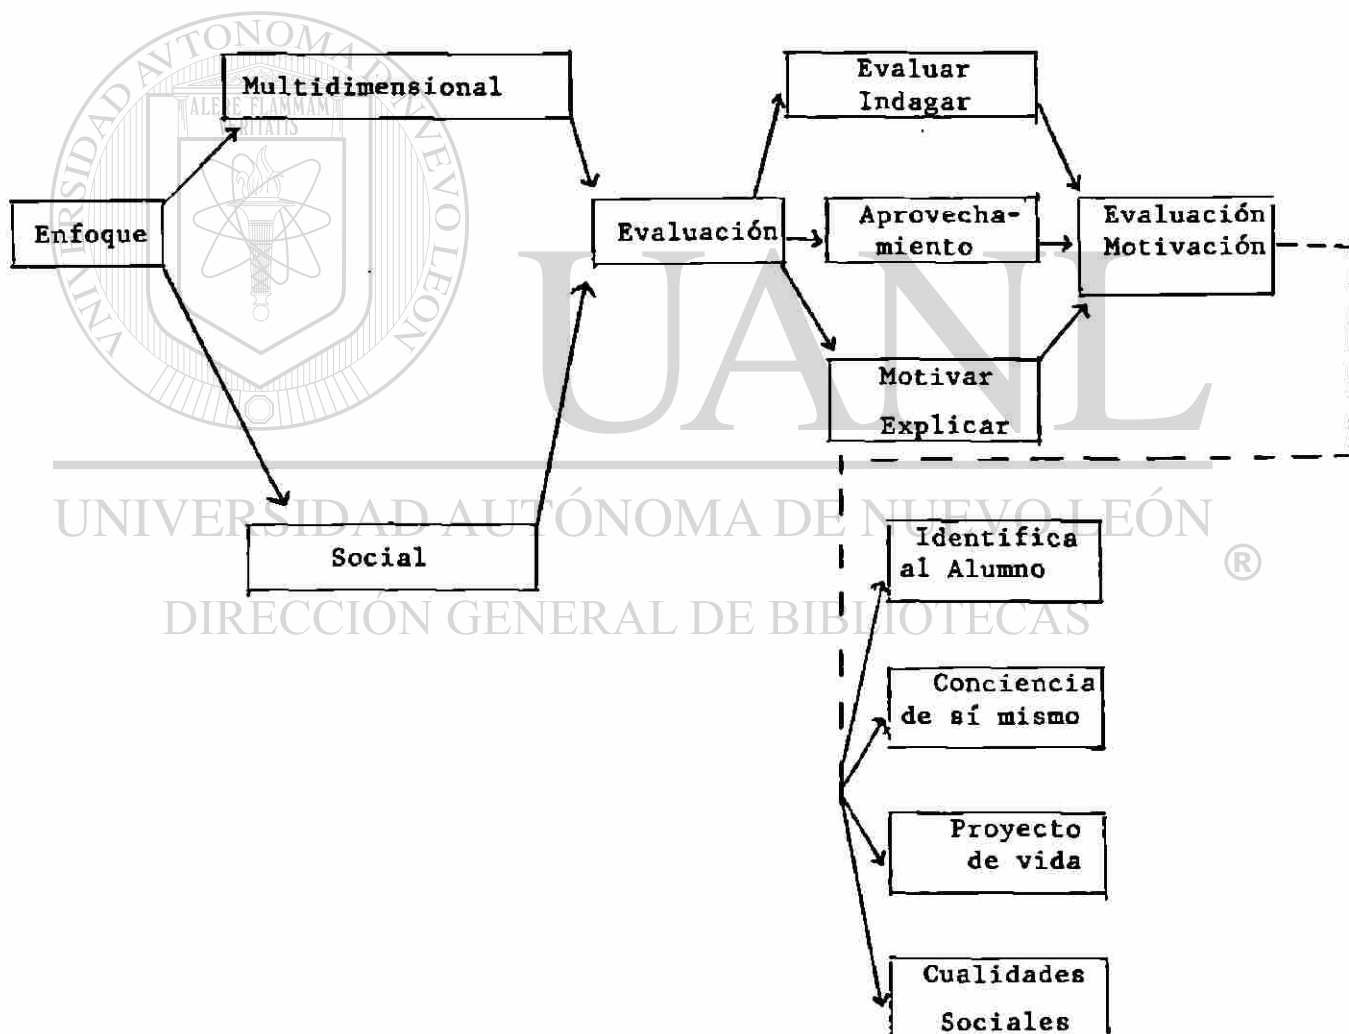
UNIVERSIDAD AUTÓNOMA DE NUEVO LEÓN
ALERE FLAMMAM VERITATIS

Multidimensional

Evaluar Indagar

Enfoque

Evaluación

Aprovechamiento

Evaluación Motivación

Motivar Explicar

UANL

UNIVERSIDAD AUTÓNOMA DE NUEVO LEÓN ®

Social

Identifica al Alumno

DIRECCIÓN GENERAL DE BIBLIOTECAS

Conciencia de sí mismo

Proyecto de vida

Cualidades Sociales